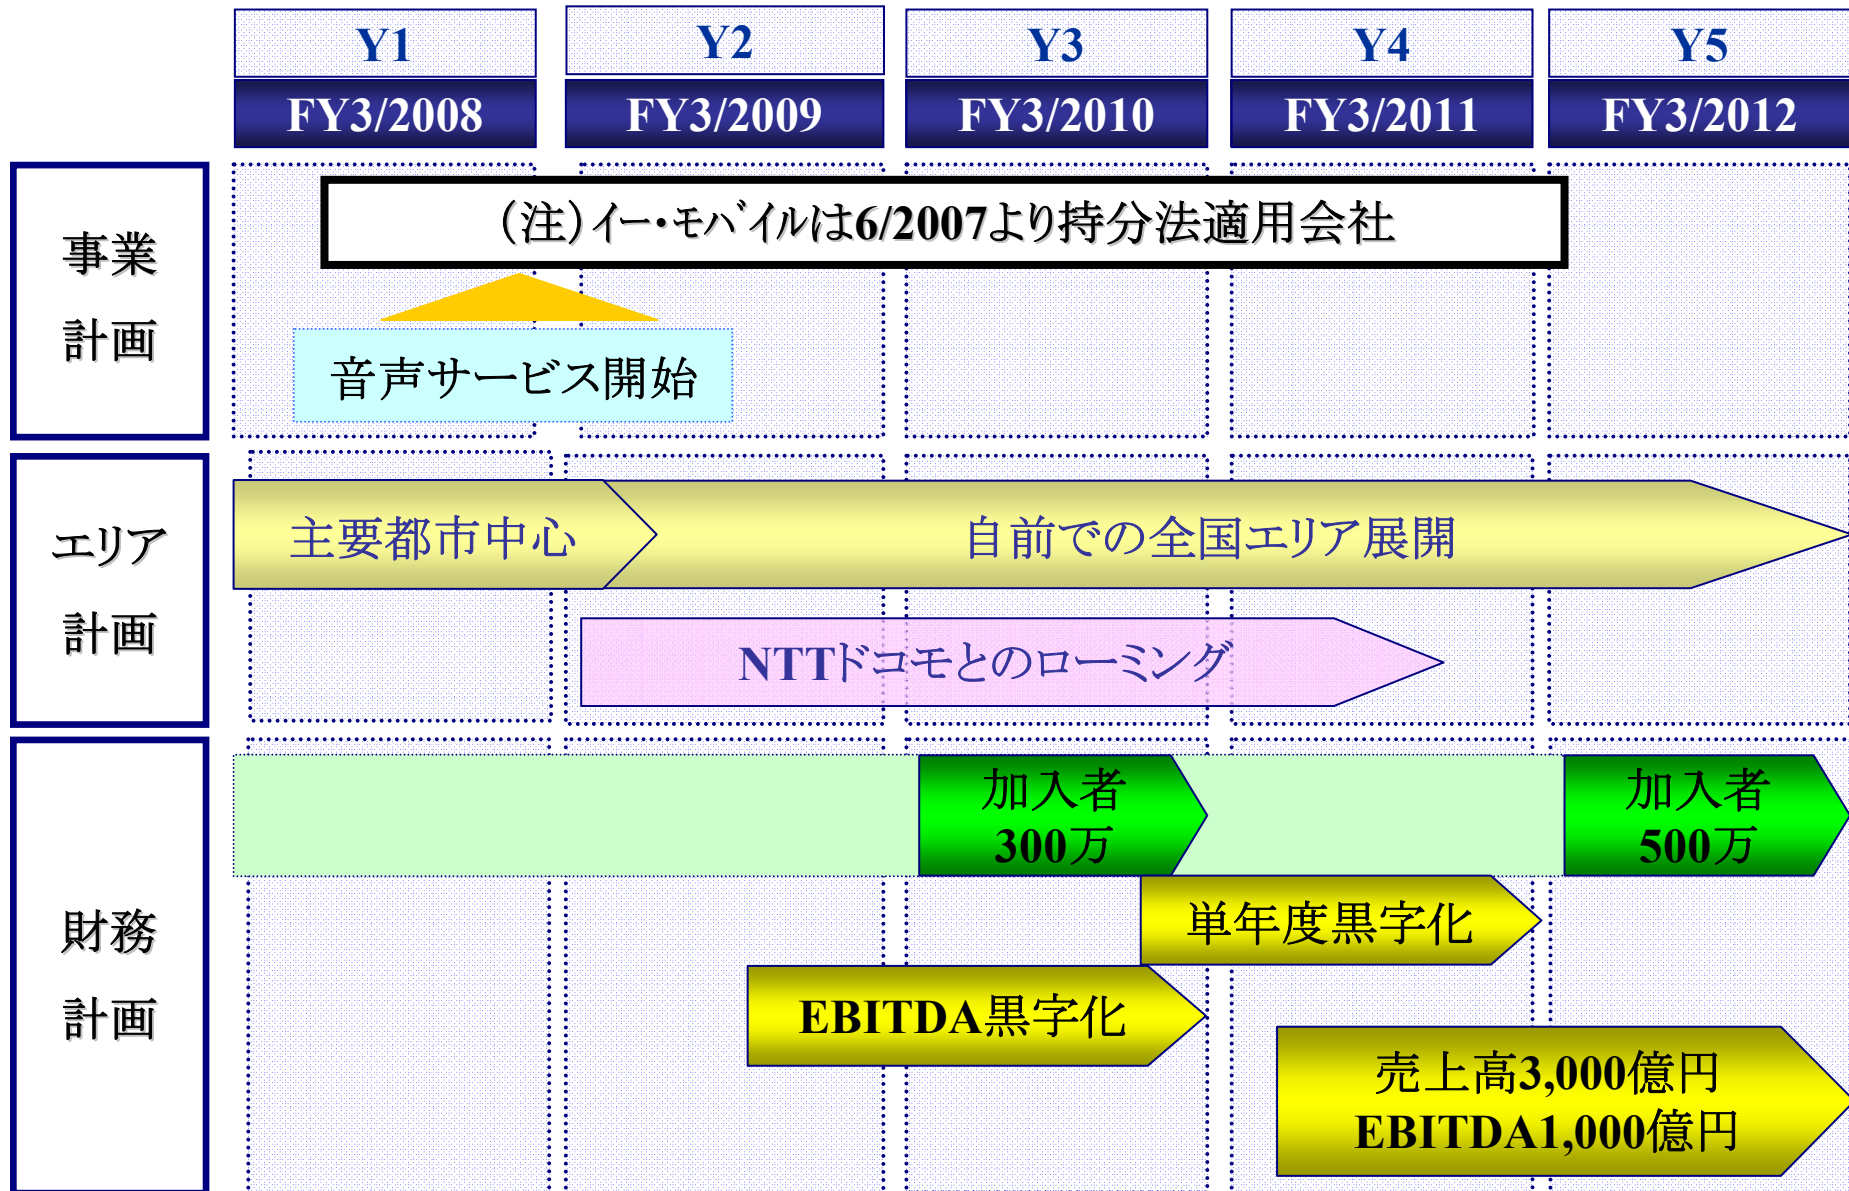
| Y1 | Y2 | Y3 | Y4 | Y5 |
|---|---|---|---|---|
| FY3/2008 | FY3/2009 | FY3/2010 | FY3/2011 | FY3/2012 |

事業計画

（注）イー・モバイルは6/2007より持分法適用会社

音声サービス開始

エリア計画

主要都市中心

自前での全国エリア展開

NTTドコモとのローミング

財務計画

加入者300万

加入者500万

単年度黒字化

EBITDA黒字化

売上高3,000億円
EBITDA1,000億円